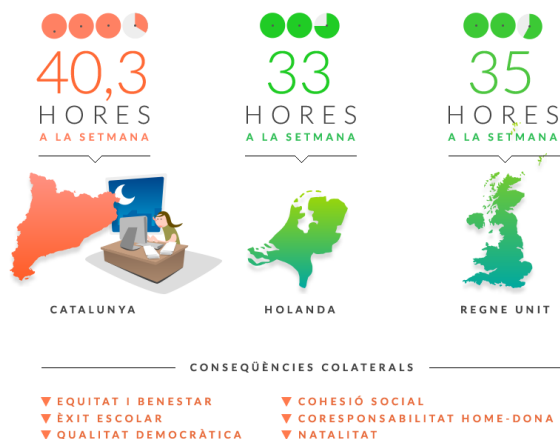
40,3
HORES
A LA SETMANA

33
HORES
A LA SETMANA

35
HORES
A LA SETMANA

CATALUNYA

HOLANDA

REGNE UNIT

CONSEQÜÈNCIES COLATERALS

▼ EQUITAT I BENESTAR
▼ ÈXIT ESCOLAR
▼ QUALITAT DEMOCRÀTICA

▼ COHESIÓ SOCIAL
▼ CORESPONSABILITAT HOME-DONA
▼ NATALITAT